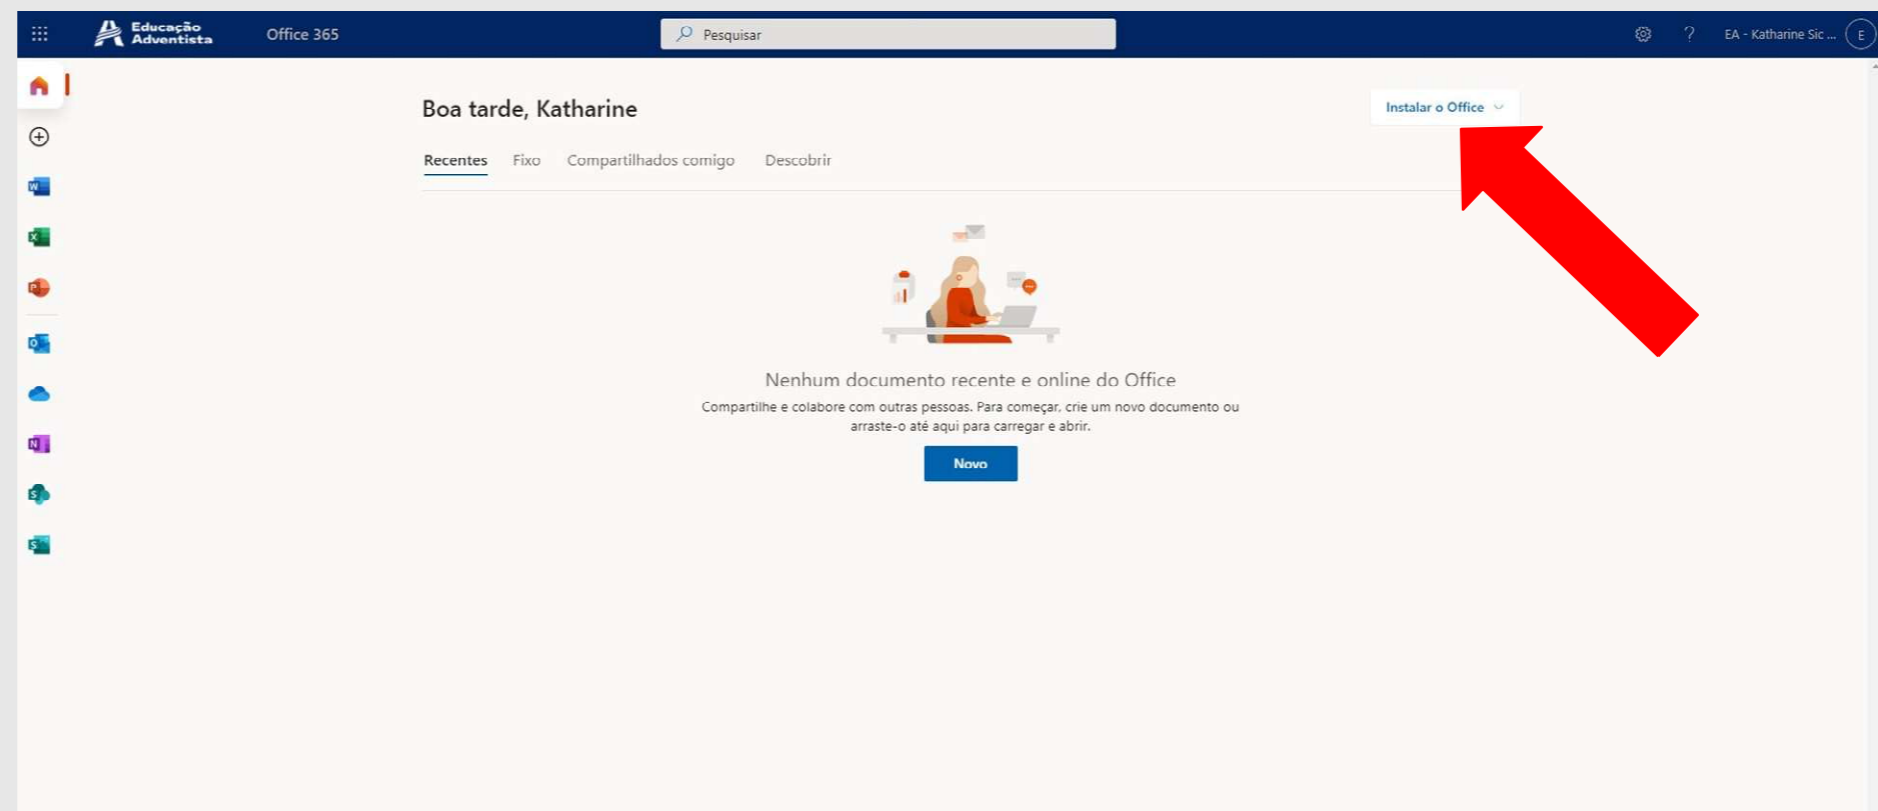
Educação Adventista Office 365

Pesquisar

? EA - Katharine Sic ... E

Boa tarde, Katharine

Instalar o Office

Recentes Fixo Compartilhados comigo Descobrir

Nenhum documento recente e online do Office

Compartilhe e colabore com outras pessoas. Para começar, crie um novo documento ou arraste-o até aqui para carregar e abrir.

Novo